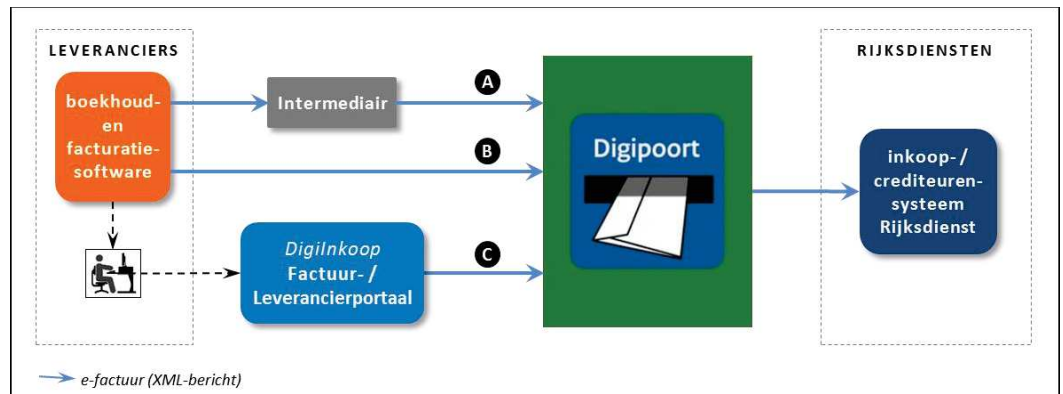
LEVERANCIERS

boekhoud- en facturatie- software

Intermediair

A

B

C

DigiInkoop Factuur- / Leverancierportaal

Digipoort

RIJKSDIENSTEN

inkoop- / crediteuren- systeem Rijksdienst

e-factuur (XML-bericht)